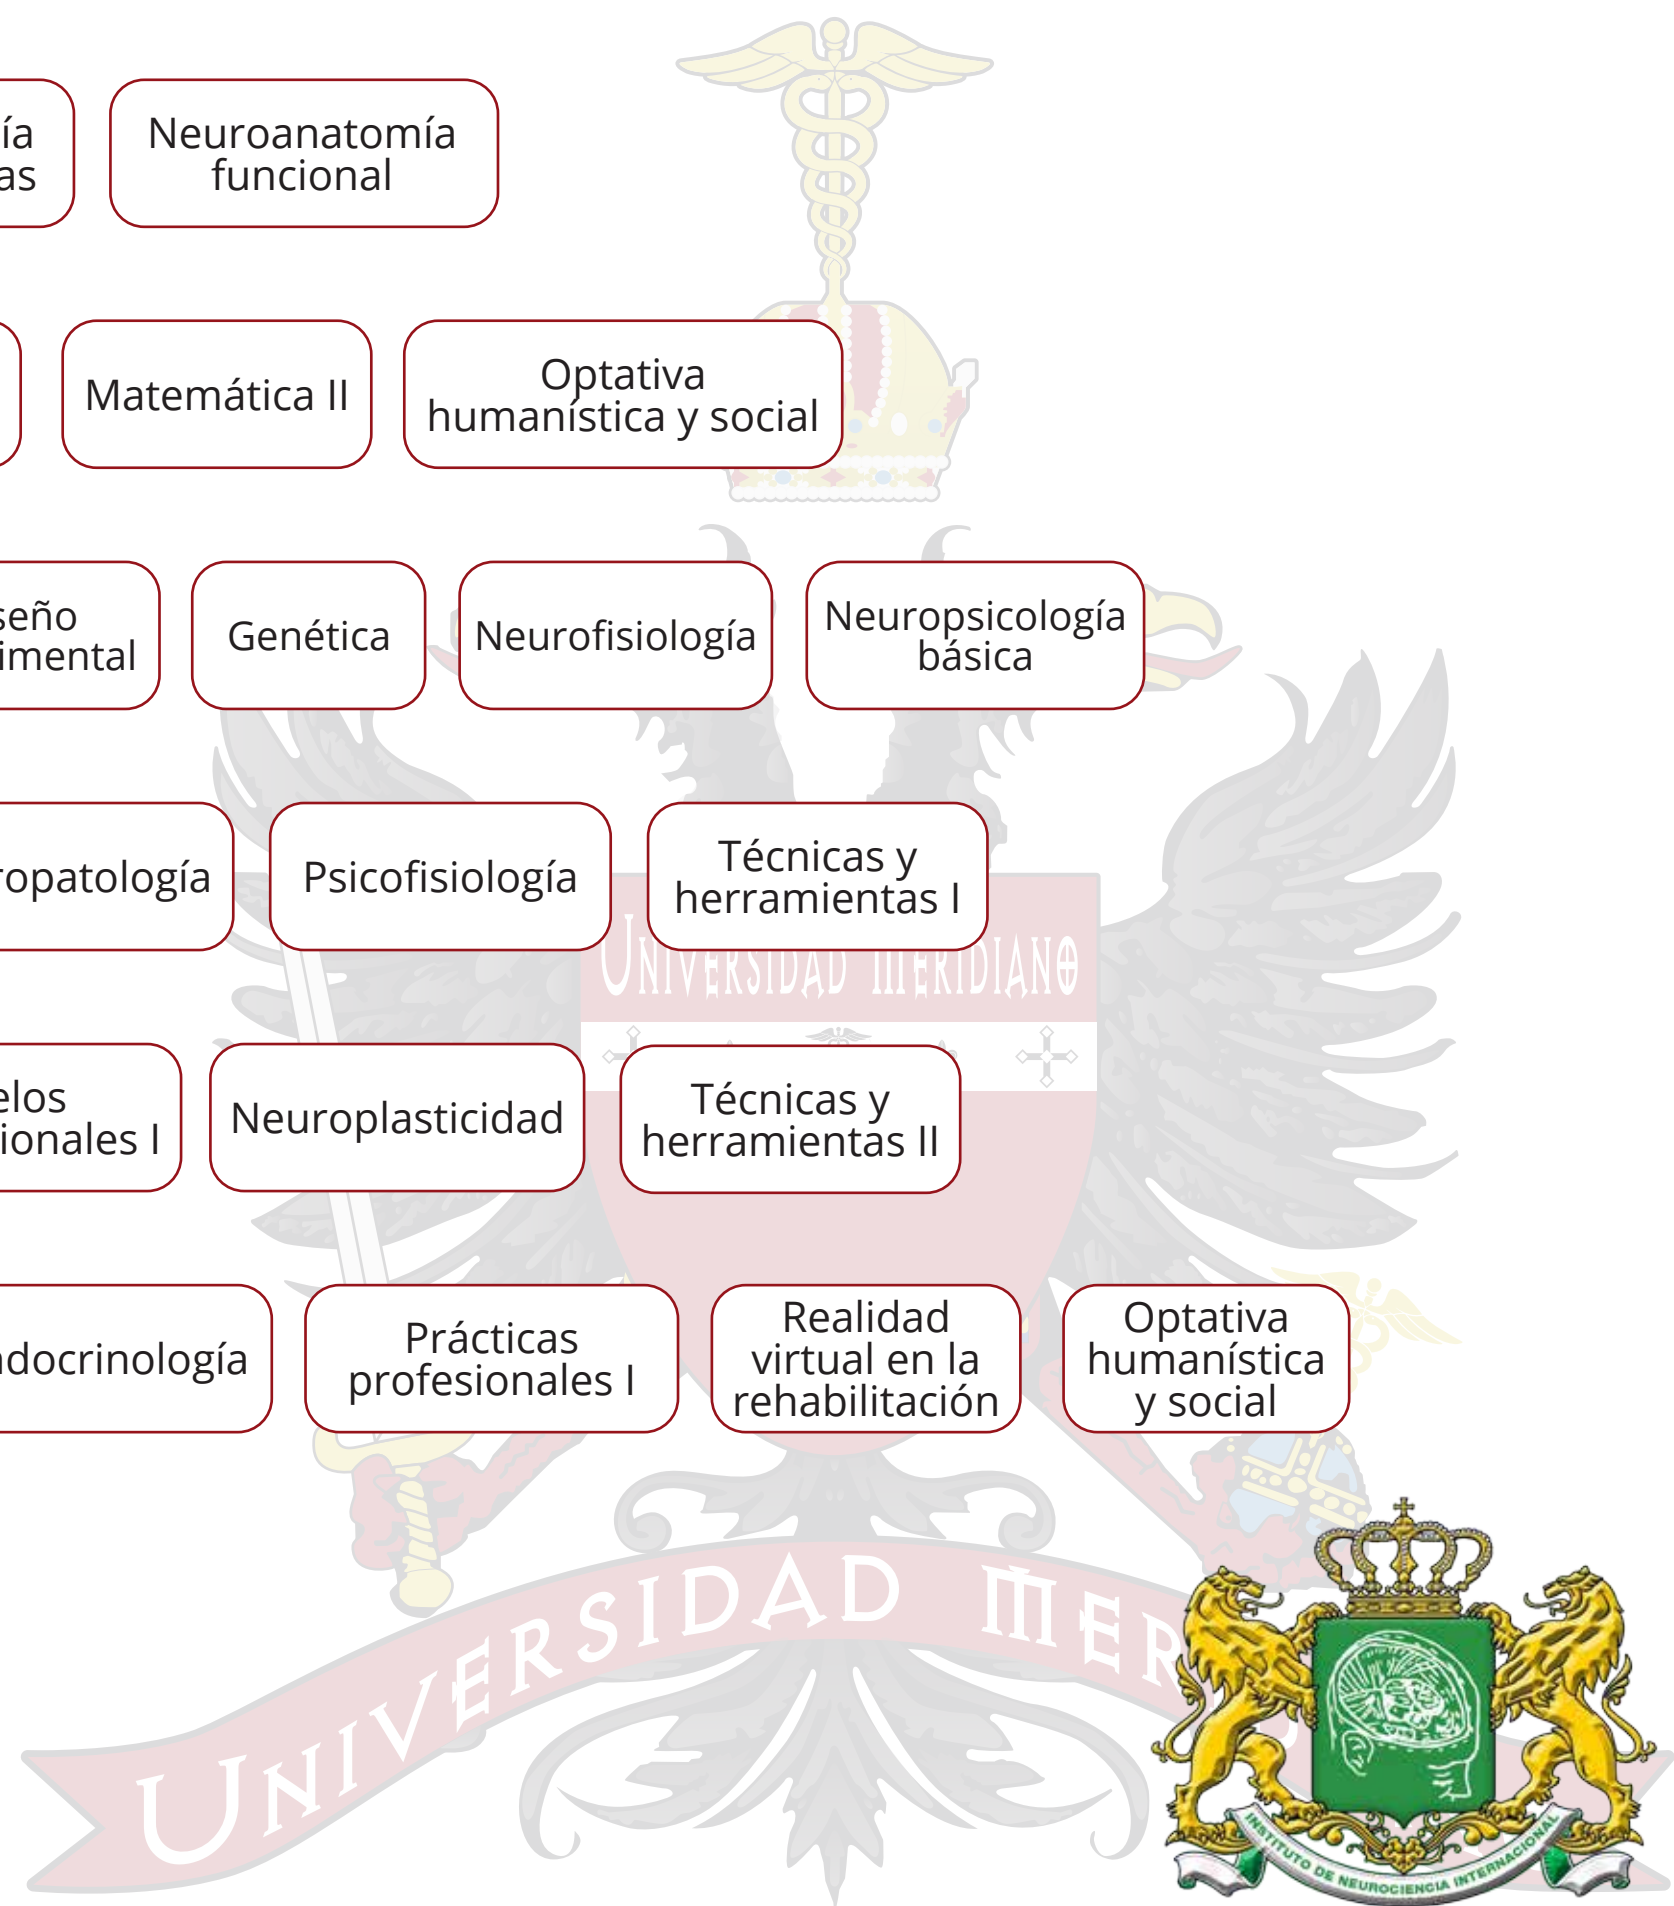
ía
as

Neuroanatomía funcional

Matemática II

Optativa humanística y social

seño
imental

Genética

Neurofisiología

Neuropsicología básica

ropatología

Psicofisiología

Técnicas y herramientas I

Universidad Meridiano

elos
ionales I

Neuroplasticidad

Técnicas y herramientas II

ndocrinología

Prácticas profesionales I

Realidad virtual en la rehabilitación

Optativa humanística y social

Universidad Mer

Instituto de Neurociencia Internacional